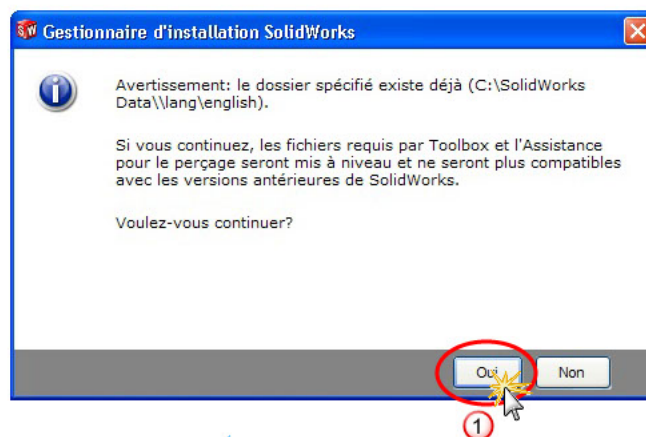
Gestionnaire d'installation SolidWorks

Avertissement: le dossier spécifié existe déjà (C:\SolidWorks Data\\lang\english).

Si vous continuez, les fichiers requis par Toolbox et l'Assistance pour le perçage seront mis à niveau et ne seront plus compatibles avec les versions antérieures de SolidWorks.

Voulez-vous continuer?

Oui
Non

1